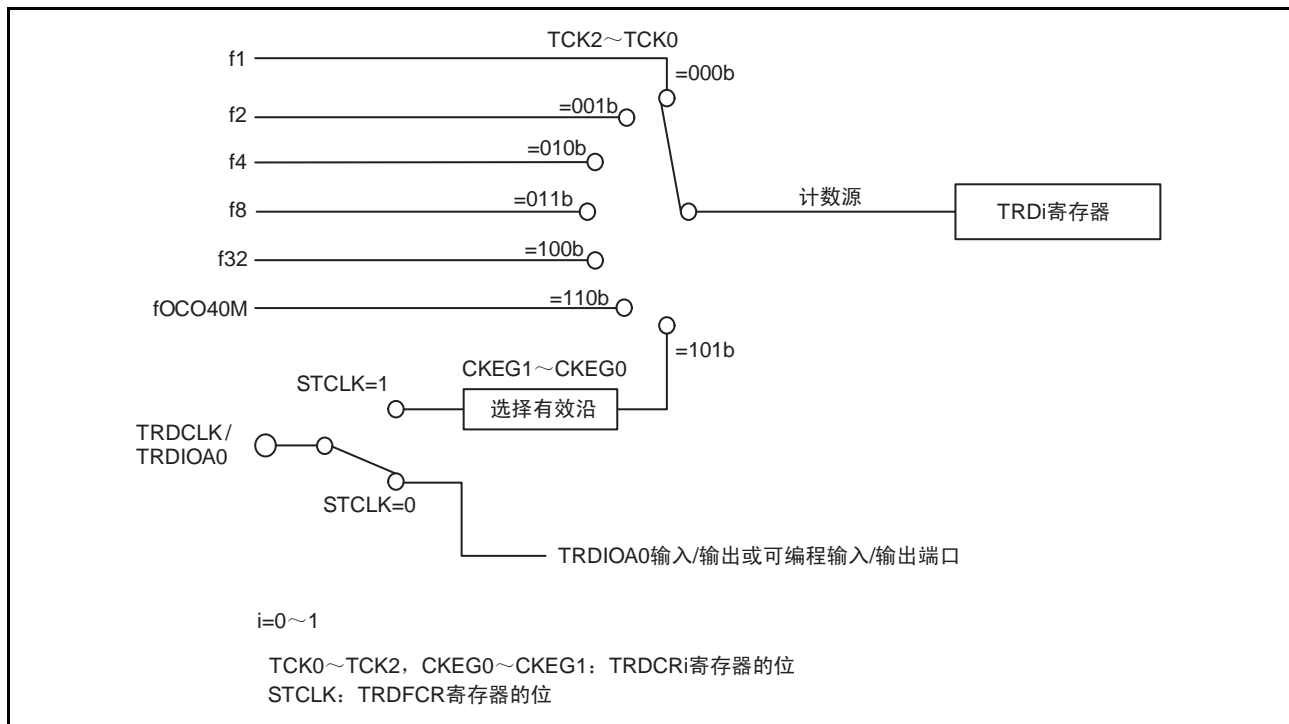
TCK2～TCK0

f1

=000b

f2

=001b

f4

=010b

f8

=011b

计数源

TRDi寄存器

f32

=100b

fOCO40M

=110b

=101b

CKEG1～CKEG0

STCLK=1

选择有效沿

TRDCLK/
TRDIOA0

STCLK=0

TRDIOA0输入/输出或可编程输入/输出端口

i=0～1

TCK0～TCK2，CKEG0～CKEG1：TRDCRi寄存器的位
STCLK：TRDFCR寄存器的位